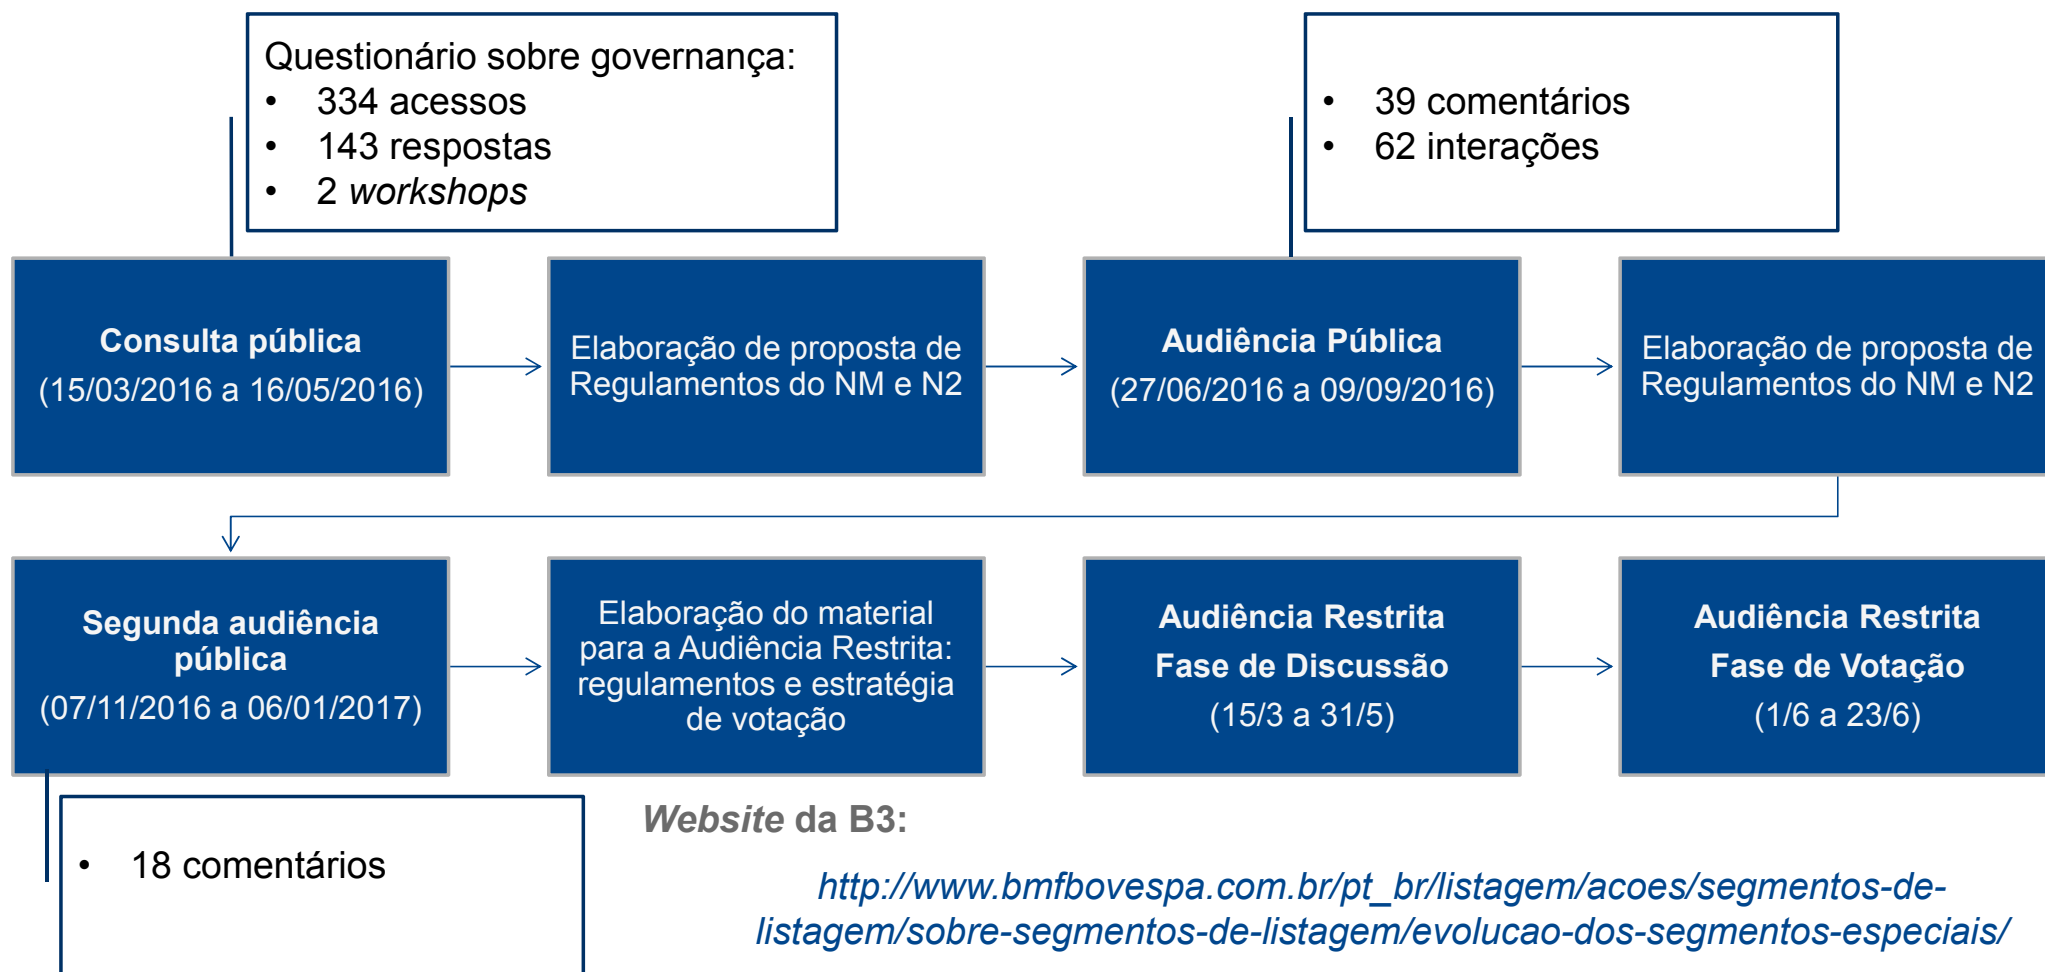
Questionário sobre governança:
• 334 acessos
• 143 respostas
• 2 *workshops*

• 39 comentários
• 62 interações

**Consulta pública**
(15/03/2016 a 16/05/2016)

Elaboração de proposta de Regulamentos do NM e N2

**Audiência Pública**
(27/06/2016 a 09/09/2016)

Elaboração de proposta de Regulamentos do NM e N2

**Segunda audiência pública**
(07/11/2016 a 06/01/2017)

Elaboração do material para a Audiência Restrita: regulamentos e estratégia de votação

**Audiência Restrita**
**Fase de Discussão**
(15/3 a 31/5)

**Audiência Restrita**
**Fase de Votação**
(1/6 a 23/6)

• 18 comentários

***Website* da B3:**

*http://www.bmfbovespa.com.br/pt_br/listagem/acoes/segmentos-de-listagem/sobre-segmentos-de-listagem/evolucao-dos-segmentos-especiais/*